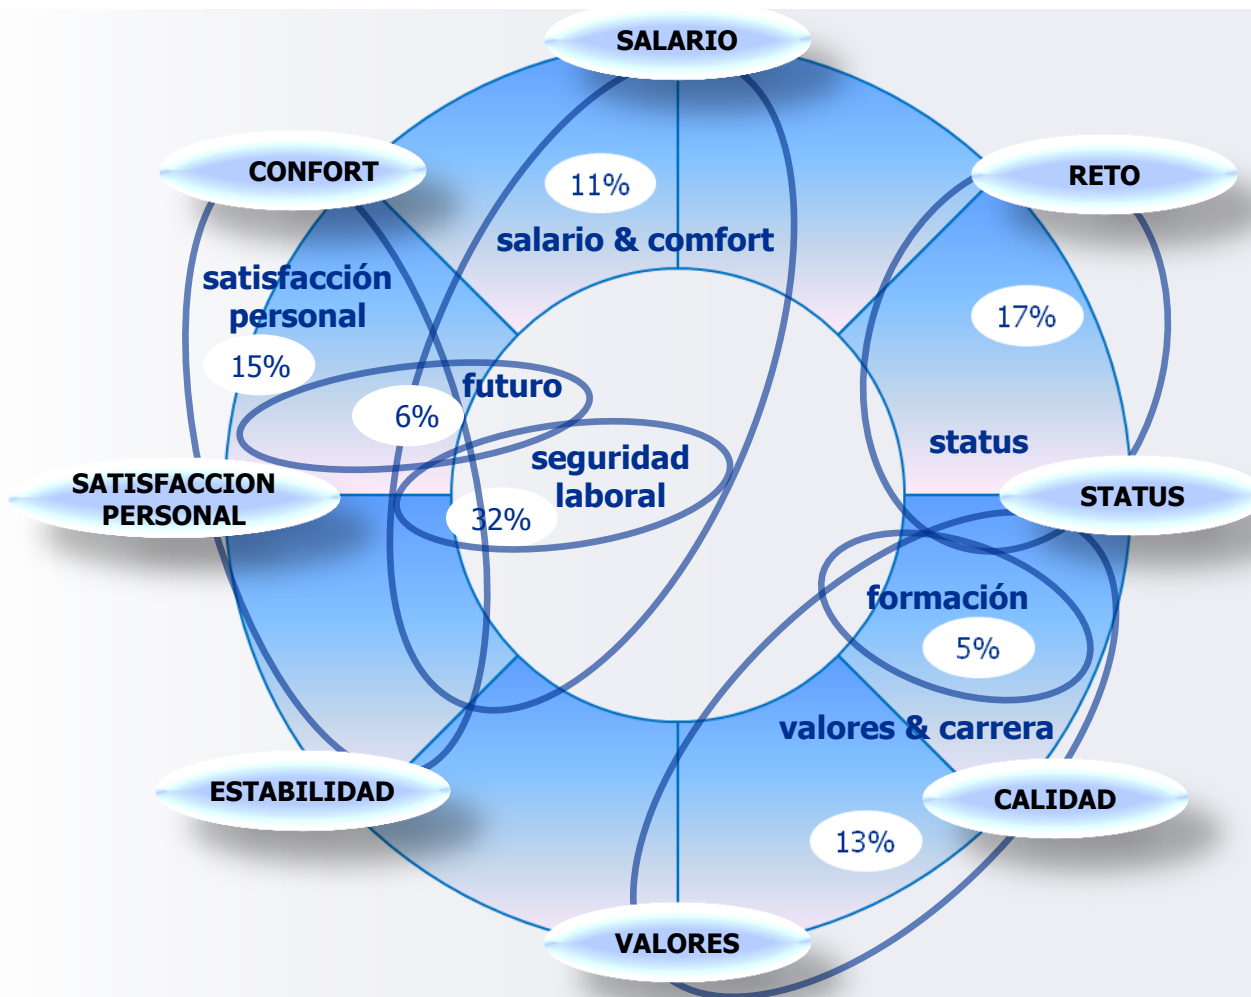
SALARIO

CONFORT

RETO

11%

salario & comfort

satisfacción personal

15%

17%

futuro

6%

seguridad laboral

status

SATISFACCION PERSONAL

32%

STATUS

formación

5%

valores & carrera

ESTABILIDAD

CALIDAD

13%

VALORES